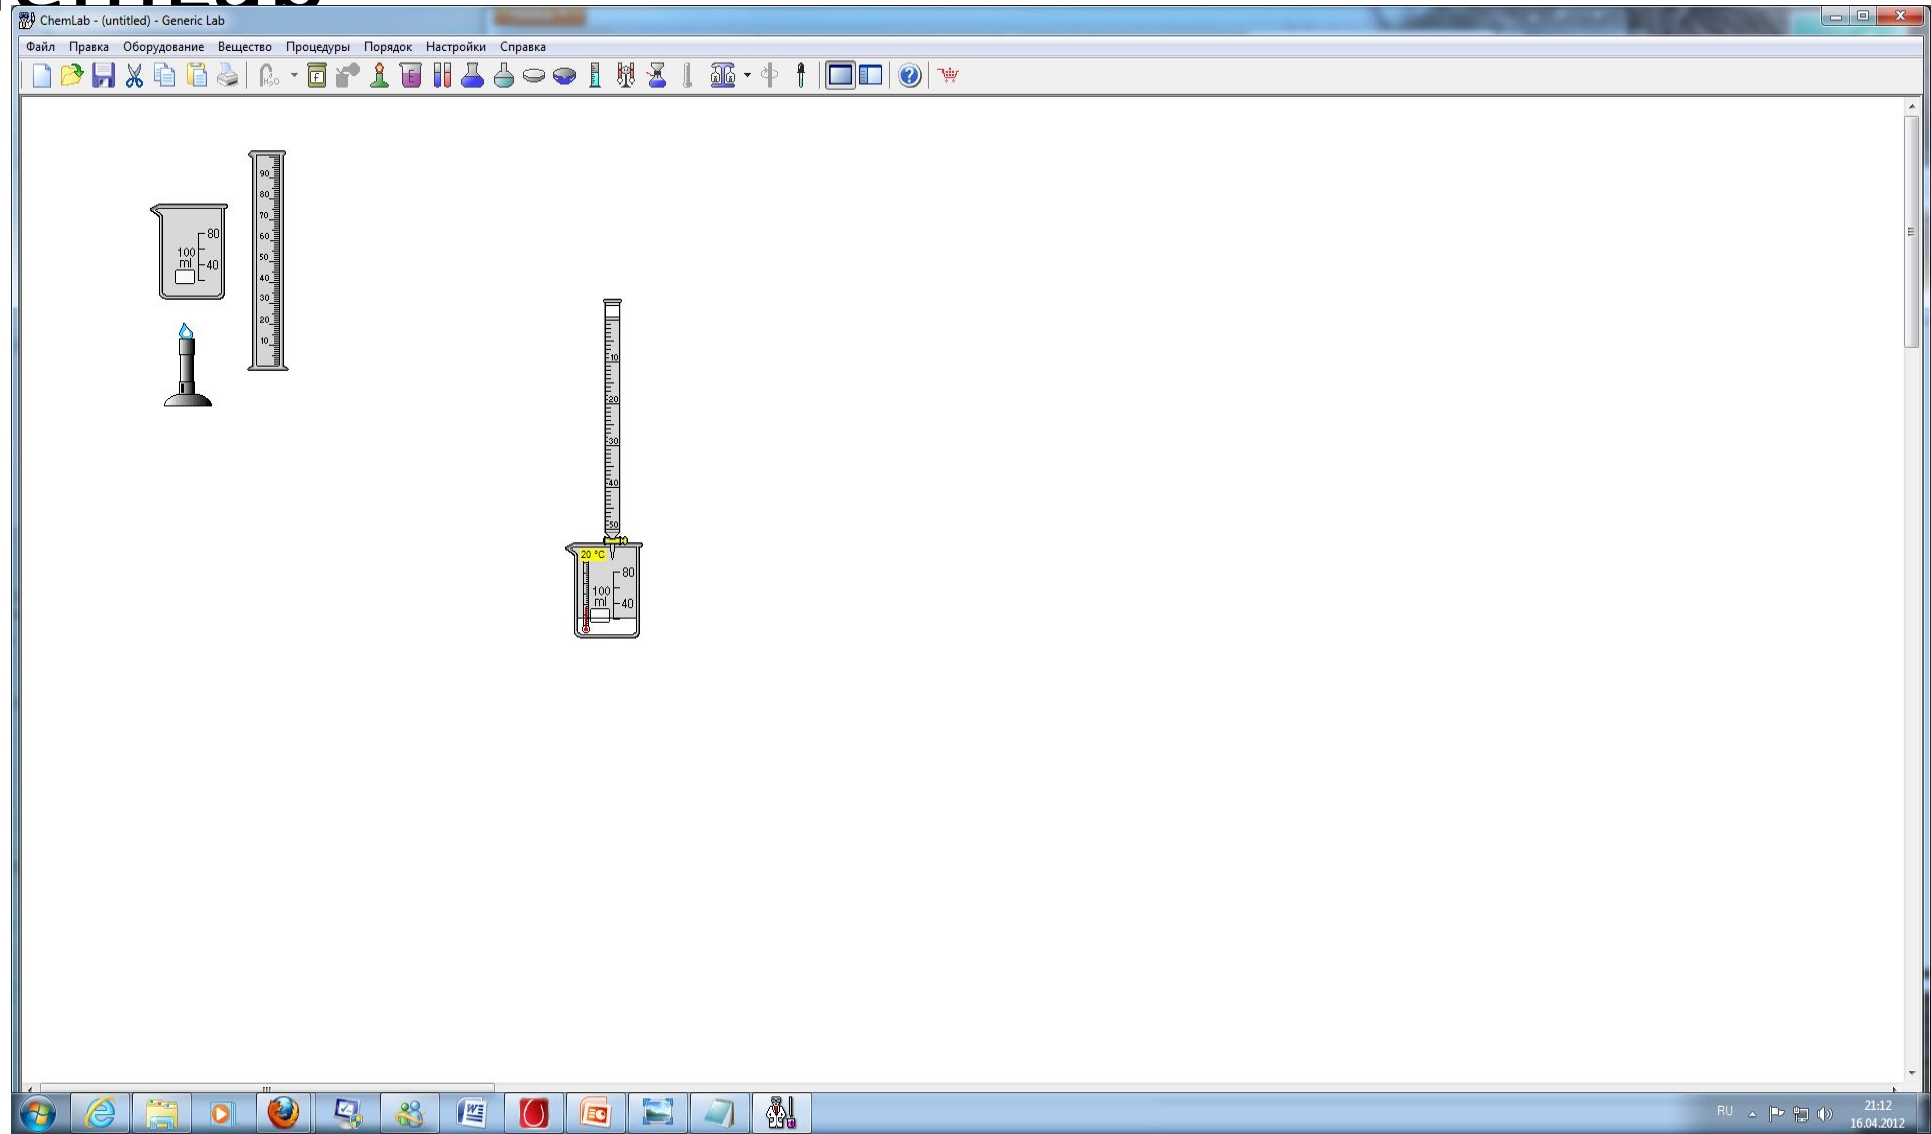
ChemLab - (untitled) - Generic Lab

Файл Правка Оборудование Вещество Процедуры Порядок Настройки Справка

80
100 ml
40

90
80
70
60
50
40
30
20
10

10
20
30
40
50

20 °C
80
100 ml
40

RU
21:12
16.04.2012